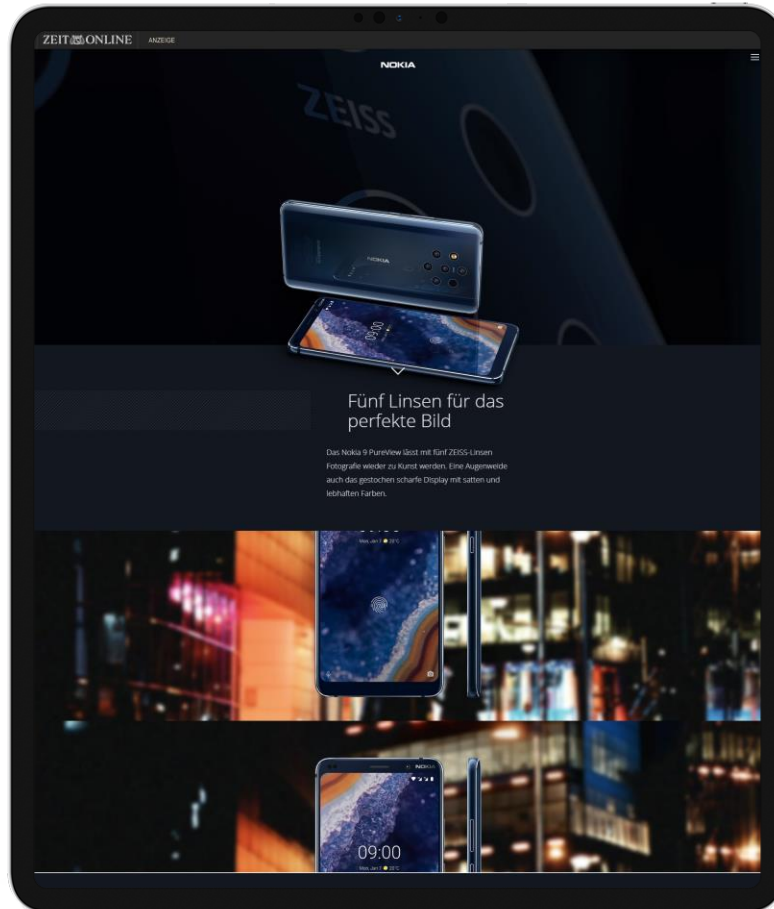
ZEIT ONLINE ANZEIGE

NOKIA

ZEISS

NOKIA

09:00

Fünf Linsen für das perfekte Bild

Das Nokia 9 PureView lässt mit fünf ZEISS-Linsen Fotografie wieder zu Kunst werden. Eine Augenweide auch das gestochen scharfe Display mit satten und lebhaften Farben.

NOKIA

09:00